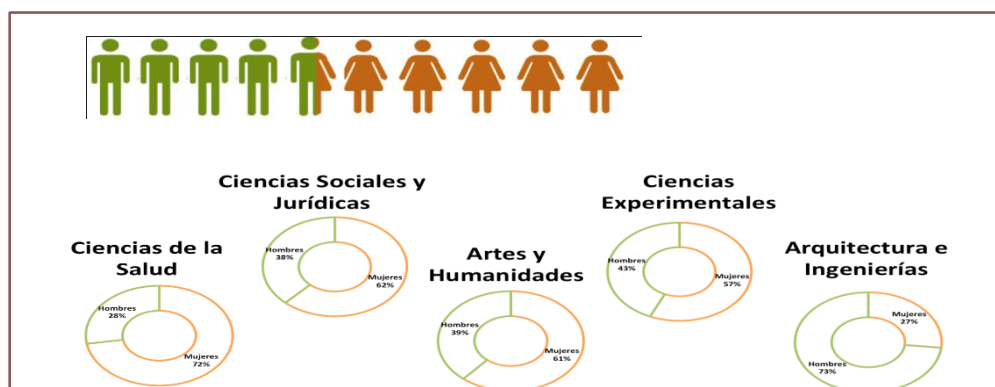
Ciencias Sociales y Jurídicas

Hombres 38%

Mujeres 62%

Ciencias Experimentales

Hombres 43%

Mujeres 57%

Ciencias de la Salud

Hombres 28%

Mujeres 72%

Artes y Humanidades

Hombres 39%

Mujeres 61%

Arquitectura e Ingenierías

Mujeres 27%

Hombres 73%